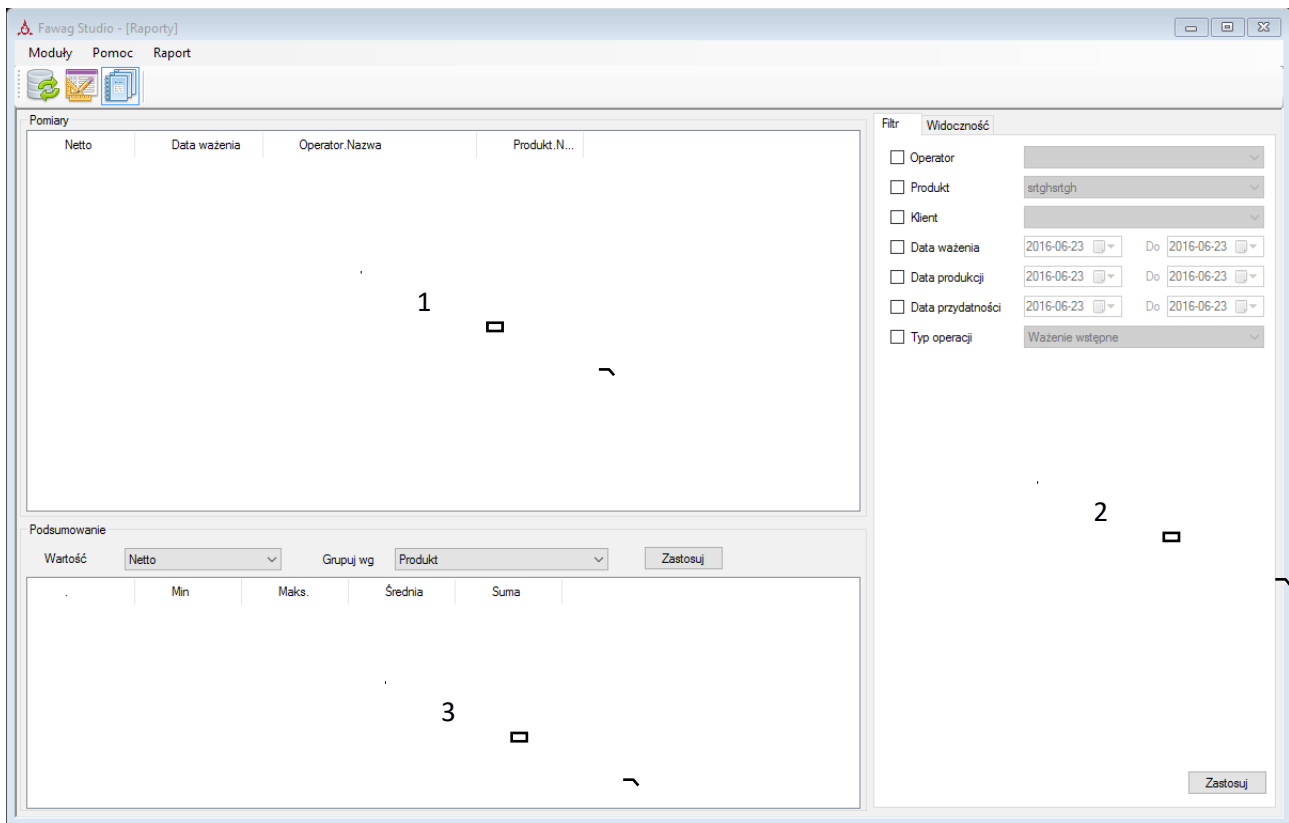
Fawag Studio - [Raporty]

Moduły Pomoc Raport

Pomiary

| Netto | Data ważenia | Operator.Nazwa | Produkt.N... |
|---|---|---|---|

1

Podsumowanie

Wartość Netto Grupuj wg Produkt Zastosuj

| | Min | Maks. | Średnia | Suma |
|---|---|---|---|---|

3

Filtr Widoczność

Operator
Produkt srtghsrtgh
Klient
Data ważenia 2016-06-23 Do 2016-06-23
Data produkcji 2016-06-23 Do 2016-06-23
Data przydatności 2016-06-23 Do 2016-06-23
Typ operacji Ważenie wstępne

2

Zastosuj